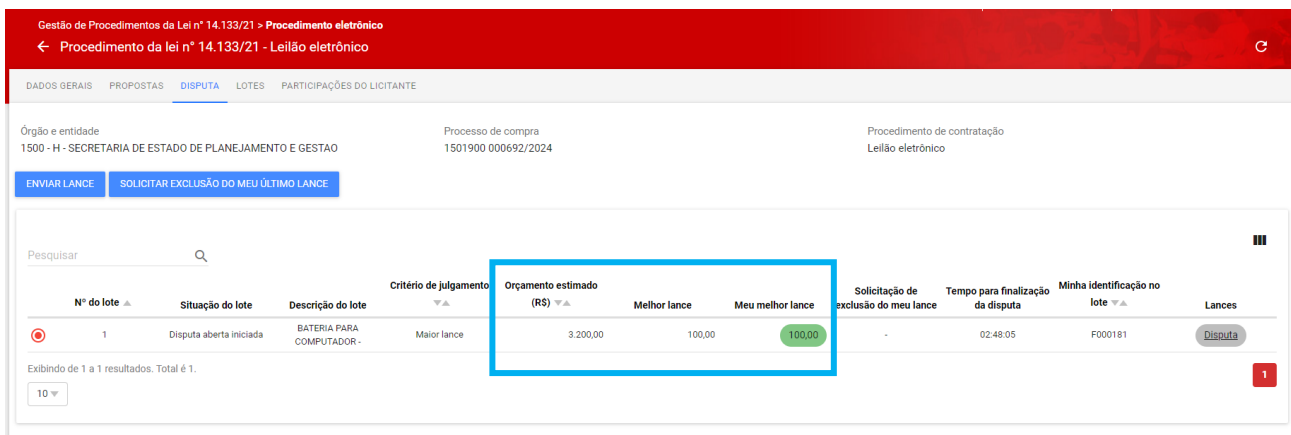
Gestão de Procedimentos da Lei nº 14.133/21 > Procedimento eletrônico
← Procedimento da lei nº 14.133/21 - Leilão eletrônico

DADOS GERAIS PROPOSTAS DISPUTA LOTES PARTICIPAÇÕES DO LICITANTE

Órgão e entidade
1500 - H - SECRETARIA DE ESTADO DE PLANEJAMENTO E GESTAO

Processo de compra
1501900 000692/2024

Procedimento de contratação
Leilão eletrônico

ENVIAR LANCE SOLICITAR EXCLUSÃO DO MEU ÚLTIMO LANCE

Pesquisar

| | Nº do lote | Situação do lote | Descrição do lote | Critério de julgamento | Orçamento estimado (R$) | Melhor lance | Meu melhor lance | Solicitação de exclusão do meu lance | Tempo para finalização da disputa | Minha identificação no lote | Lances |
|---|---|---|---|---|---|---|---|---|---|---|---|
| | 1 | Disputa aberta iniciada | BATERIA PARA COMPUTADOR - | Maior lance | 3.200,00 | 100,00 | 100,00 | - | 02:48:05 | F000181 | Disputa |

Exibindo de 1 a 1 resultados. Total é 1.

10

1